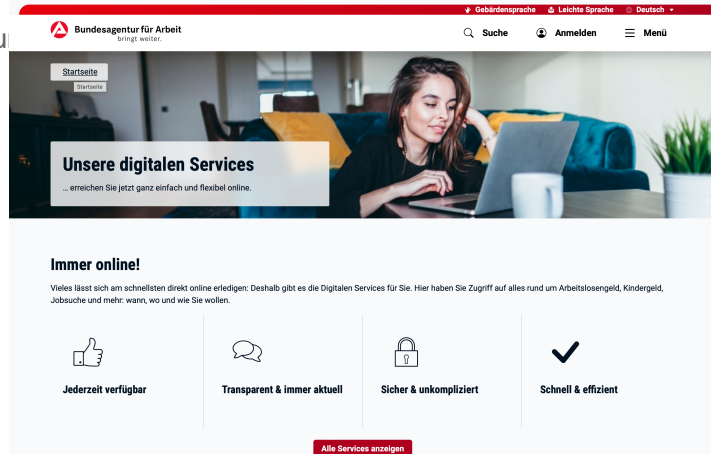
u

Gebärdensprache Leichte Sprache Deutsch

Bundesagentur für Arbeit
bringt weiter.

Suche Anmelden Menü

Startseite
Startseite

Unsere digitalen Services

... erreichen Sie jetzt ganz einfach und flexibel online.

Immer online!

Vieles lässt sich am schnellsten direkt online erledigen: Deshalb gibt es die Digitalen Services für Sie. Hier haben Sie Zugriff auf alles rund um Arbeitslosengeld, Kindergeld, Jobsuche und mehr: wann, wo und wie Sie wollen.

Jederzeit verfügbar

Transparent & immer aktuell

Sicher & unkompliziert

Schnell & effizient

Alle Services anzeigen